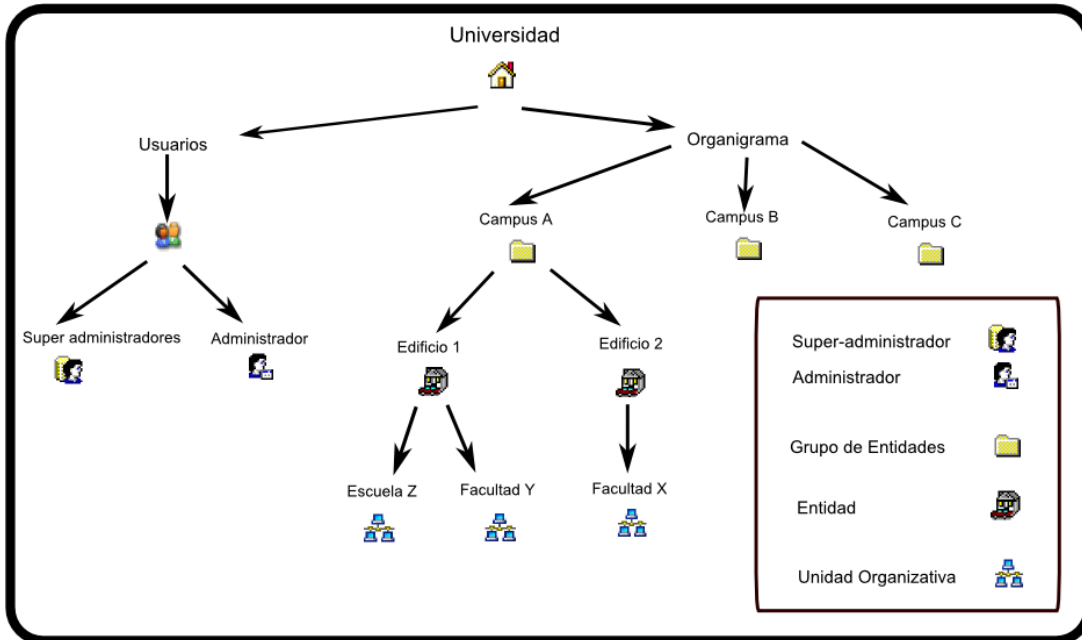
Universidad

Usuarios

Organigrama

Campus A

Campus B

Campus C

Super administradores

Administrador

Edificio 1

Edificio 2

Escuela Z

Facultad Y

Facultad X

Super-administrador

Administrador

Grupo de Entidades

Entidad

Unidad Organizativa